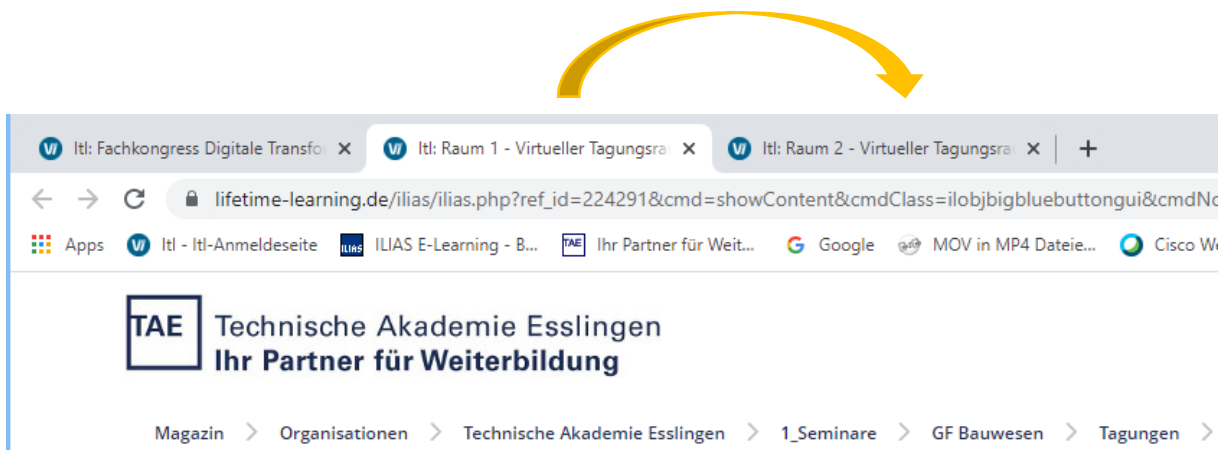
ltl: Fachkongress Digitale Transfo ×
ltl: Raum 1 - Virtueller Tagungsra ×
ltl: Raum 2 - Virtueller Tagungsra ×
+

lifetime-learning.de/ilias/ilias.php?ref_id=224291&cmd=showContent&cmdClass=ilobjbigbluebuttongui&cmdNo

Apps
ltl - ltl-Anmeldeseite
ILIAS E-Learning - B...
Ihr Partner für Weit...
Google
MOV in MP4 Dateie...
Cisco We

TAE Technische Akademie Esslingen
Ihr Partner für Weiterbildung

Magazin > Organisationen > Technische Akademie Esslingen > 1_Seminare > GF Bauwesen > Tagungen >